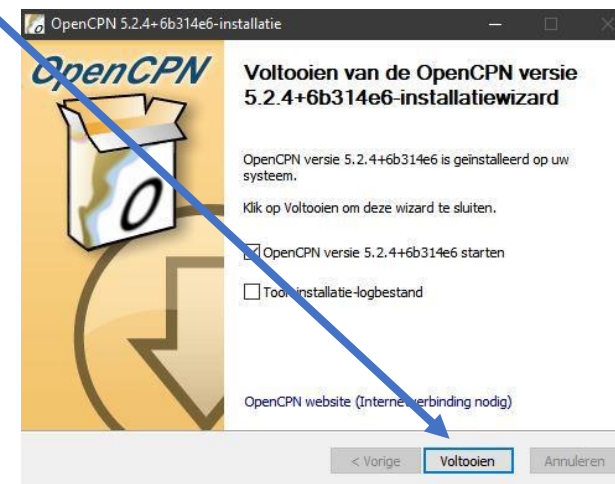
OpenCPN 5.2.4+6b314e6-installatie

OpenCPN

Voltooien van de OpenCPN versie 5.2.4+6b314e6-installatiewizard

OpenCPN versie 5.2.4+6b314e6 is geïnstalleerd op uw systeem.

Klik op Voltooien om deze wizard te sluiten.

OpenCPN versie 5.2.4+6b314e6 starten

Toon installatie-logbestand

OpenCPN website (Internetverbinding nodig)

< Vorige

Voltooien

Annuleren